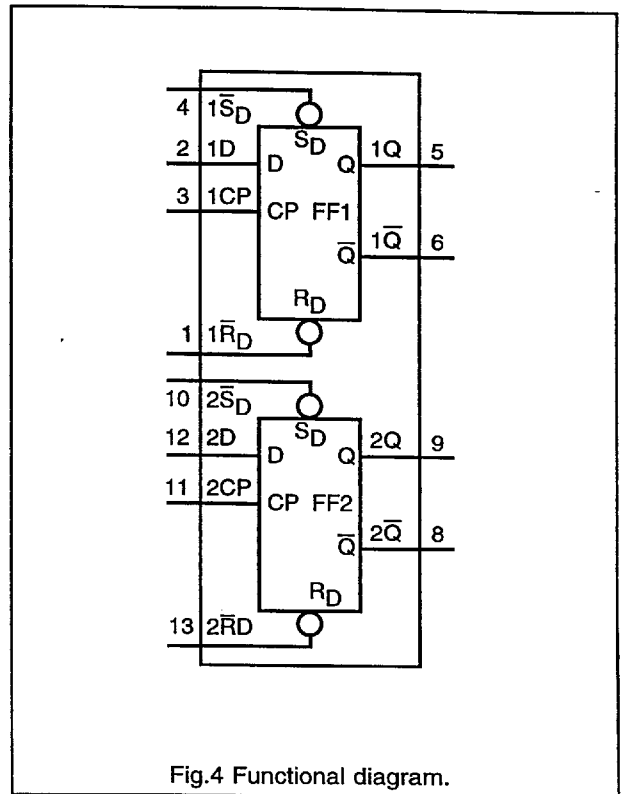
4 $1\overline{S}_D$
$S_D$
2 1D
D
Q
1Q 5
3 1CP
CP FF1
$\overline{Q}$
$1\overline{Q}$ 6
$R_D$
1 $1\overline{R}_D$

10 $2\overline{S}_D$
$S_D$
12 2D
D
Q
2Q 9
11 2CP
CP FF2
$\overline{Q}$
$2\overline{Q}$ 8
$R_D$
13 $2\overline{R}D$

Fig.4 Functional diagram.